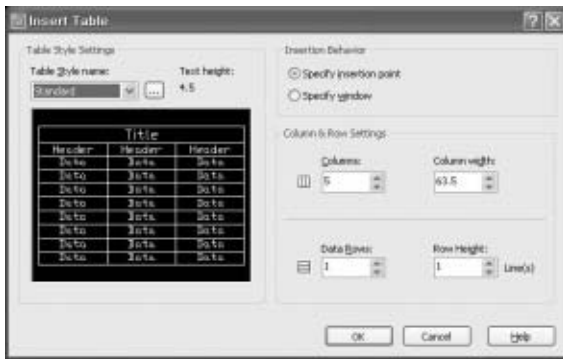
Insert Table

Table Style Settings

Table Style name:

Text height:

Standard

4.5

| Title | | |
|---|---|---|
| Header | Header | Header |
| Data | Data | Data |
| Data | Data | Data |
| Data | Data | Data |
| Data | Data | Data |
| Data | Data | Data |
| Data | Data | Data |
| Data | Data | Data |
| Data | Data | Data |

Insertion Behavior

Specify insertion point

Specify window

Column & Row Settings

Columns:

5

Column width:

63.5

Data Rows:

1

Row Height:

1

Line(s)

OK

Cancel

Help